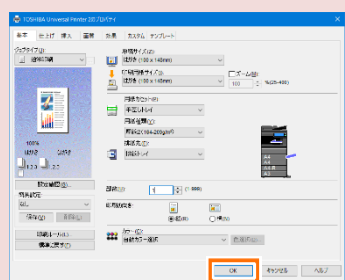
TOSHIBA Universal Printer 2のプロパティ

基本 仕上げ 排大 画質 効果 カスタム テンプレート

プロファイル(F):
設定項目

原稿サイズ(Z):
はがき (100 x 148mm)

印刷用紙サイズ(P):
はがき (100 x 148mm)

ズーム(B)
100 %(25-400)

用紙カセット(O):
手差しトレイ

用紙種類(Y):
厚紙4(164-209g/m²)

排紙先(D):
排紙トレイ

100%
はがき はがき

部数(C): 1 (1-999)

印刷方向(E):
縦(R) 横(L)

カラー(C):
自動カラー選択

設定確認(S)...

初期設定(I)

保存(V) 削除(L)

印刷イメージ(E)

標準に戻す(T)

OK キャンセル ヘルプ